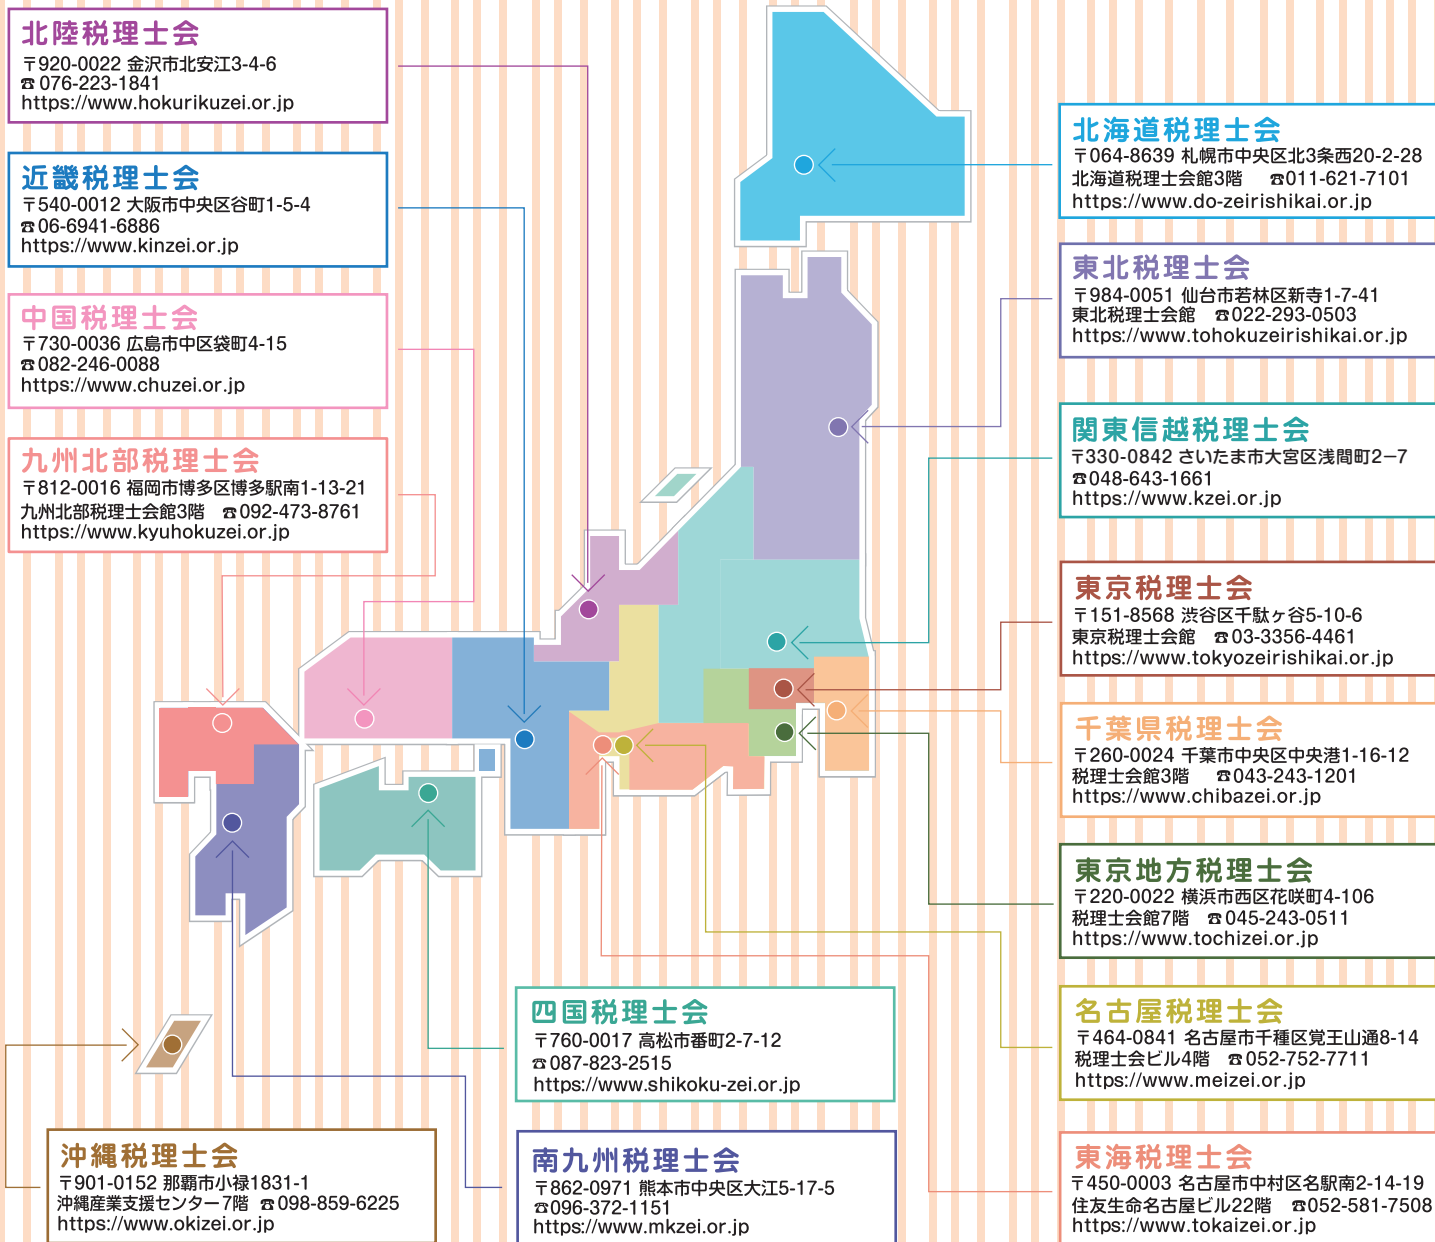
北陸税理士会
〒920-0022 金沢市北安江3-4-6
☎076-223-1841
https://www.hokurikuzei.or.jp

近畿税理士会
〒540-0012 大阪市中央区谷町1-5-4
☎06-6941-6886
https://www.kinzei.or.jp

中国税理士会
〒730-0036 広島市中区袋町4-15
☎082-246-0088
https://www.chuzei.or.jp

九州北部税理士会
〒812-0016 福岡市博多区博多駅南1-13-21
九州北部税理士会館3階 ☎092-473-8761
https://www.kyuhokuzei.or.jp

北海道税理士会
〒064-8639 札幌市中央区北3条西20-2-28
北海道税理士会館3階 ☎011-621-7101
https://www.do-zeirishikai.or.jp

東北税理士会
〒984-0051 仙台市若林区新寺1-7-41
東北税理士会館 ☎022-293-0503
https://www.tohokuzeirishikai.or.jp

関東信越税理士会
〒330-0842 さいたま市大宮区浅間町2−7
☎048-643-1661
https://www.kzei.or.jp

東京税理士会
〒151-8568 渋谷区千駄ヶ谷5-10-6
東京税理士会館 ☎03-3356-4461
https://www.tokyozeirishikai.or.jp

千葉県税理士会
〒260-0024 千葉市中央区中央港1-16-12
税理士会館3階 ☎043-243-1201
https://www.chibazei.or.jp

東京地方税理士会
〒220-0022 横浜市西区花咲町4-106
税理士会館7階 ☎045-243-0511
https://www.tochizei.or.jp

四国税理士会
〒760-0017 高松市番町2-7-12
☎087-823-2515
https://www.shikoku-zei.or.jp

名古屋税理士会
〒464-0841 名古屋市千種区覚王山通8-14
税理士会ビル4階 ☎052-752-7711
https://www.meizei.or.jp

沖縄税理士会
〒901-0152 那覇市小禄1831-1
沖縄産業支援センター7階 ☎098-859-6225
https://www.okizei.or.jp

南九州税理士会
〒862-0971 熊本市中央区大江5-17-5
☎096-372-1151
https://www.mkzei.or.jp

東海税理士会
〒450-0003 名古屋市中村区名駅南2-14-19
住友生命名古屋ビル22階 ☎052-581-7508
https://www.tokaizei.or.jp